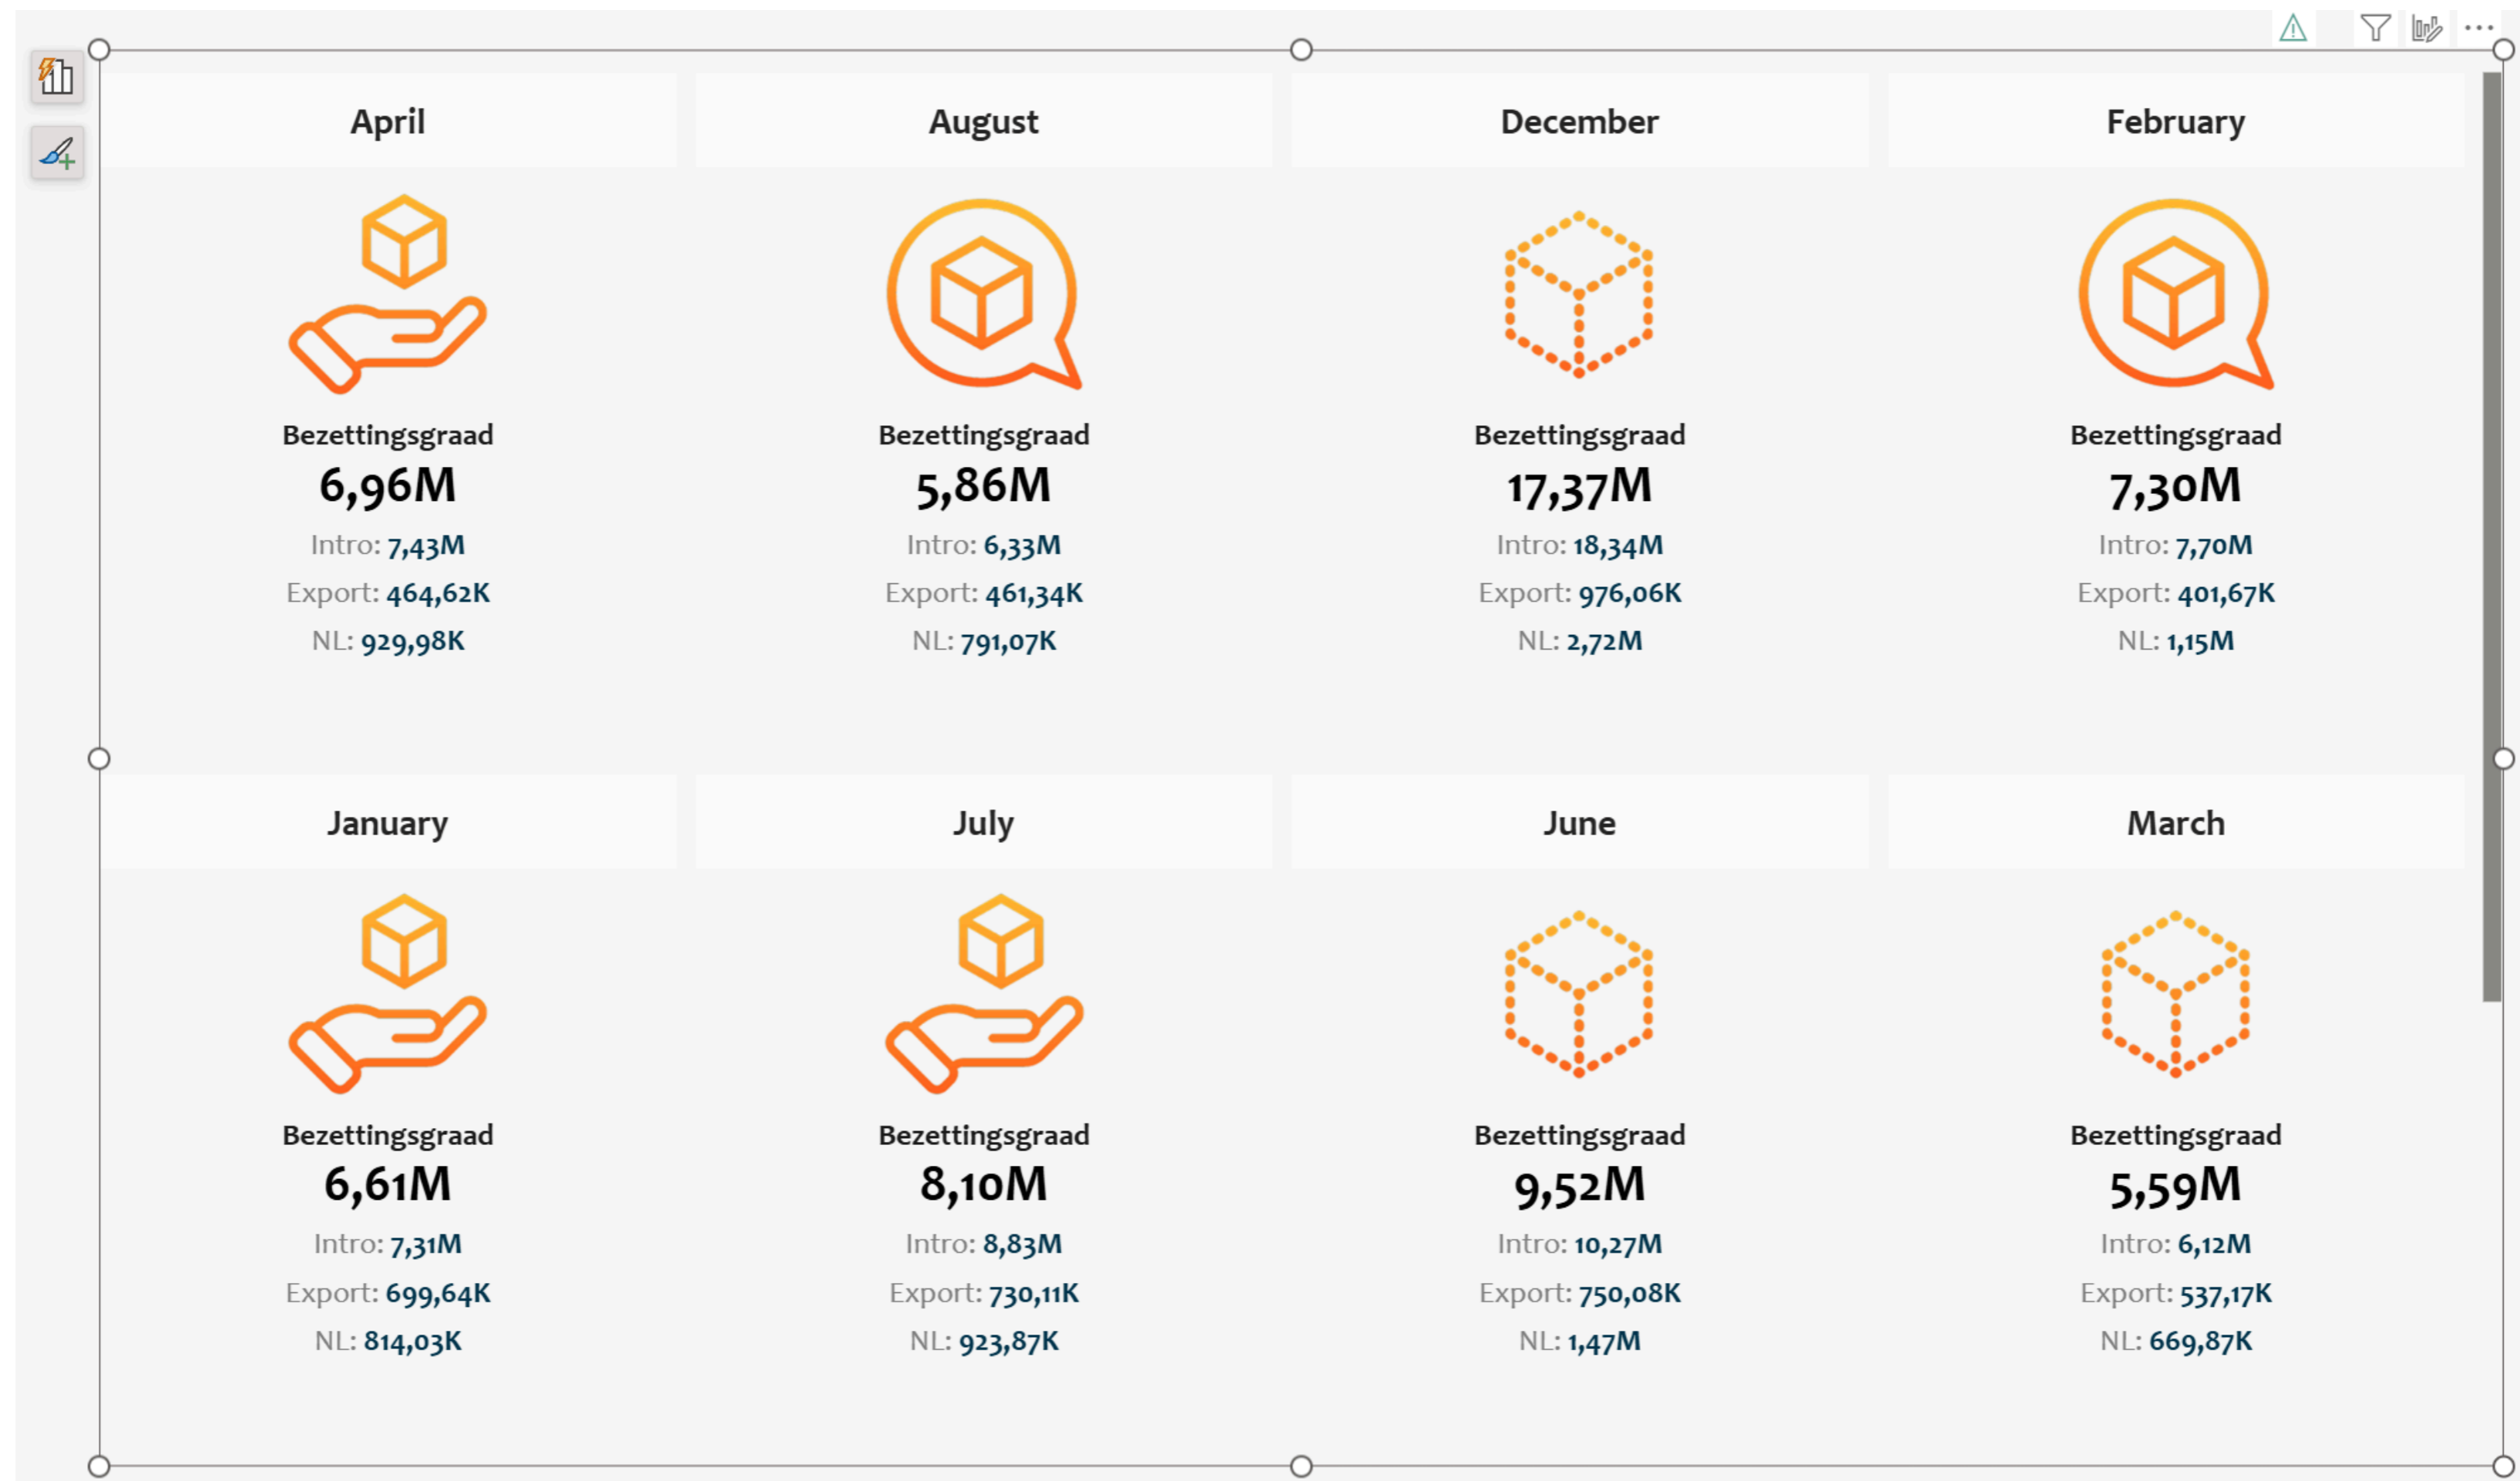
April

Bezettingsgraad
6,96M
Intro: 7,43M
Export: 464,62K
NL: 929,98K

August

Bezettingsgraad
5,86M
Intro: 6,33M
Export: 461,34K
NL: 791,07K

December

Bezettingsgraad
17,37M
Intro: 18,34M
Export: 976,06K
NL: 2,72M

February

Bezettingsgraad
7,30M
Intro: 7,70M
Export: 401,67K
NL: 1,15M

January

Bezettingsgraad
6,61M
Intro: 7,31M
Export: 699,64K
NL: 814,03K

July

Bezettingsgraad
8,10M
Intro: 8,83M
Export: 730,11K
NL: 923,87K

June

Bezettingsgraad
9,52M
Intro: 10,27M
Export: 750,08K
NL: 1,47M

March

Bezettingsgraad
5,59M
Intro: 6,12M
Export: 537,17K
NL: 669,87K